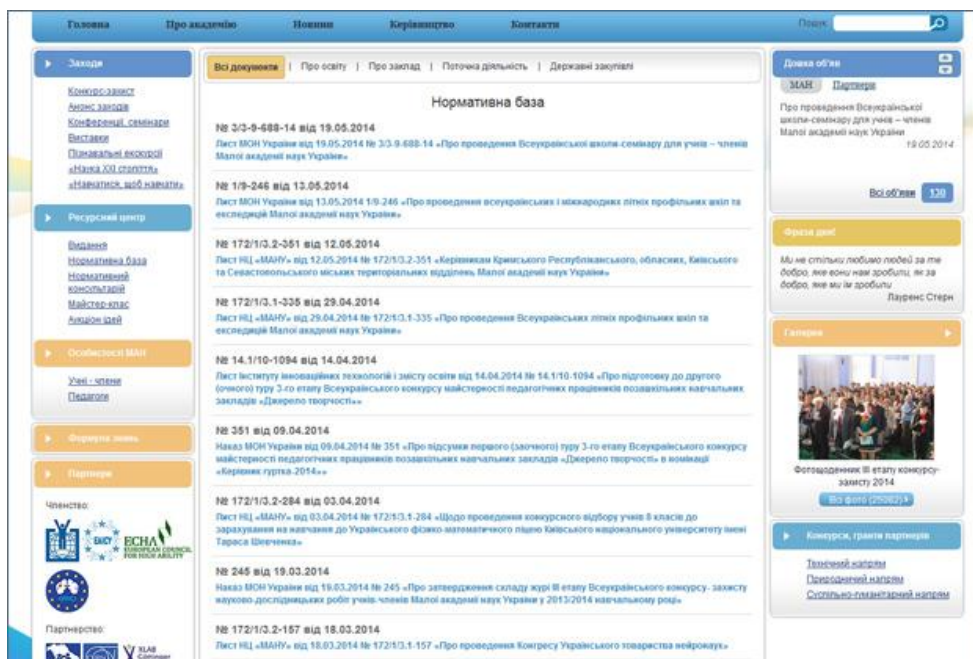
Головна Про академію Новини Керівництво Контакти

Пошук

Заходи

Конкурс-захист
Анонс заходів
Конференції, семінари
Виставки
Пізнавальні екскурсії
«Наука XXI століття»
«Навчатися, щоб навчати»

Ресурсний центр

Видання
Нормативна база
Нормативний консультарій
Майстер-клас
Аукціон ідей

Особистості МАН

Учні - члени
Педагоги

Форум знань

Партнери

Членство:

ECHA EUROPEAN COUNCIL FOR HIGH ABILITY

Партнерство:

Всі документи | Про освіту | Про заклад | Поточна діяльність | Державні закупівлі

Нормативна база

№ 3/3-9-688-14 від 19.05.2014
Лист МОН України від 19.05.2014 № 3/3-9-688-14 «Про проведення Всеукраїнської школи-семінару для учнів – членів Малої академії наук України»

№ 1/9-246 від 13.05.2014
Лист МОН України від 13.05.2014 1/9-246 «Про проведення всеукраїнських і міжнародних літніх профільних шкіл та експедицій Малої академії наук України»

№ 172/1/3.2-351 від 12.05.2014
Лист НЦ «МАНУ» від 12.05.2014 № 172/1/3.2-351 «Керівникам Кримського Республіканського, обласних, Київського та Севастопольського міських територіальних відділень Малої академії наук України»

№ 172/1/3.1-335 від 29.04.2014
Лист НЦ «МАНУ» від 29.04.2014 № 172/1/3.1-335 «Про проведення Всеукраїнських літніх профільних шкіл та експедицій Малої академії наук України»

№ 14.1/10-1094 від 14.04.2014
Лист Інституту інноваційних технологій і змісту освіти від 14.04.2014 № 14.1/10-1094 «Про підготовку до другого (очного) туру 3-го етапу Всеукраїнського конкурсу майстерності педагогічних працівників позашкільних навчальних закладів «Джерело творчості»»

№ 351 від 09.04.2014
Наказ МОН України від 09.04.2014 № 351 «Про підсумки першого (заочного) туру 3-го етапу Всеукраїнського конкурсу майстерності педагогічних працівників позашкільних навчальних закладів «Джерело творчості» в номінації «Керівник гуртка-2014»»

№ 172/1/3.2-284 від 03.04.2014
Лист НЦ «МАНУ» від 03.04.2014 № 172/1/3.1-284 «Щодо проведення конкурсного відбору учнів 8 класів до зарахування на навчання до Українського фізико-математичного ліцею Київського національного університету імені Тараса Шевченка»

№ 245 від 19.03.2014
Наказ МОН України від 19.03.2014 № 245 «Про затвердження складу журі III етапу Всеукраїнського конкурсу- захисту науково-дослідницьких робіт учнів-членів Малої академії наук України у 2013/2014 навчальному році»

№ 172/1/3.2-157 від 18.03.2014
Лист НЦ «МАНУ» від 18.03.2014 № 172/1/3.1-157 «Про проведення Конгресу Українського товариства нейронаук»

Дошка об'яв

МАН Партнери

Про проведення Всеукраїнської школи-семінару для учнів - членів Малої академії наук України
19.05.2014

Всі об'яви 139

Фраза дня!

Ми не стільки любимо людей за те добро, яке вони нам зробили, як за добро, яке ми їм зробили
Лауренс Стерн

Галерея

Фотощоденник III етапу конкурсу-захисту 2014

Всі фото (25082)

Конкурси, гранти партнерів

Технічний напрям
Природничий напрям
Суспільно-гуманітарний напрям